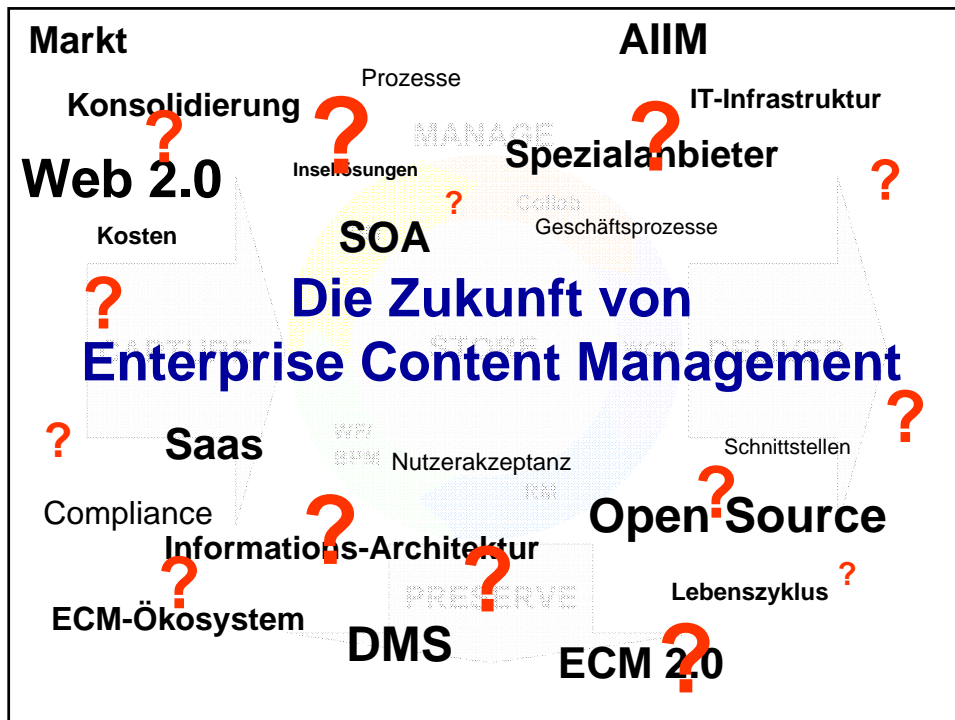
Markt

AIIM

Prozesse

Konsolidierung

IT-Infrastruktur

MANAGE

Spezialanbieter

Web 2.0

Insellösungen

Collab

Geschäftsprozesse

Kosten

SOA

Die Zukunft von Enterprise Content Management

CAPTURE

STORE

DELIVER

Saas

WF/

BPM

Nutzerakzeptanz

Schnittstellen

RM

Compliance

Open Source

Informations-Architektur

PRESERVE

Lebenszyklus

ECM-Ökosystem

DMS

ECM 2.0